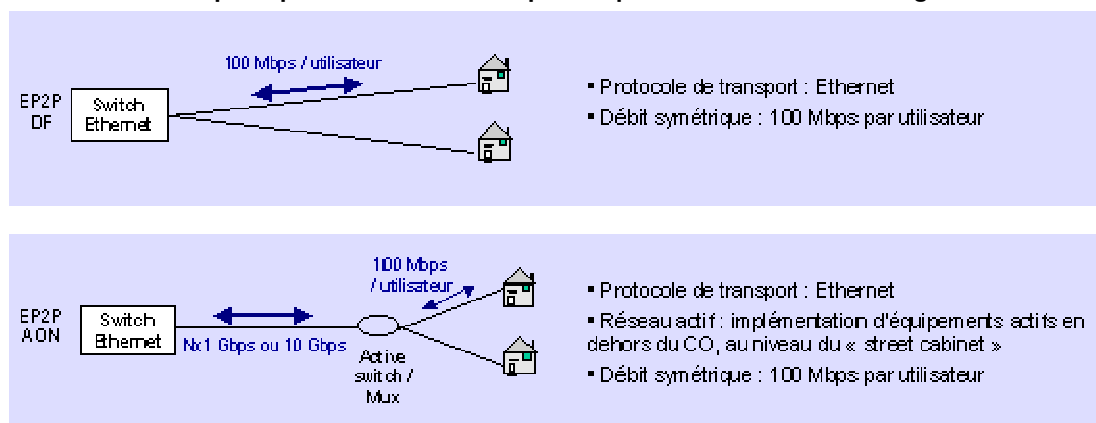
100 Mbps / utilisateur

EP2P DF

Switch Ethernet

▪ Protocole de transport : Ethernet

▪ Débit symétrique : 100 Mbps par utilisateur

100 Mbps / utilisateur

EP2P AON

Switch Ethernet

Nx1 Gbps ou 10 Gbps

Active switch / Mux

▪ Protocole de transport : Ethernet

▪ Réseau actif : implémentation d'équipements actifs en dehors du CO, au niveau du « street cabinet »

▪ Débit symétrique : 100 Mbps par utilisateur